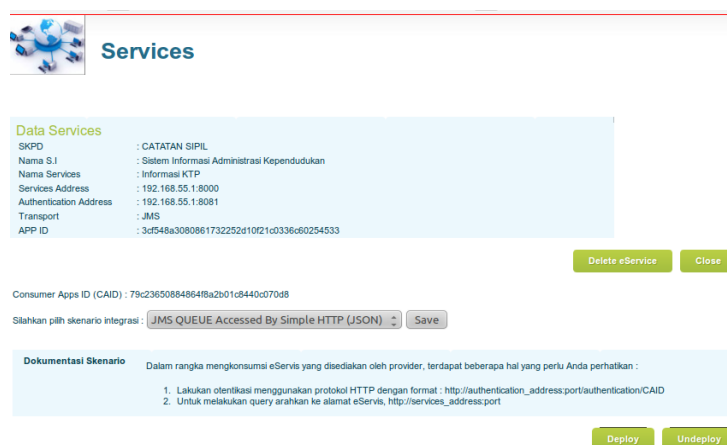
Services

Data Services

| | |
|---|---|
| SKPD | : CATATAN SIPIL |
| Nama S.I | : Sistem Informasi Administrasi Kependudukan |
| Nama Services | : Informasi KTP |
| Services Address | : 192.168.55.1:8000 |
| Authentication Address | : 192.168.55.1:8081 |
| Transport | : JMS |
| APP ID | : 3cf548a3080861732252d10f21c0336c60254533 |

Delete eService Close

Consumer Apps ID (CAID) : 79c23650884864f8a2b01c8440c070d8

Silahkan pilih skenario integrasi : JMS QUEUE Accessed By Simple HTTP (JSON) Save

Dokumentasi Skenario

Dalam rangka mengkonsumsi eServis yang disediakan oleh provider, terdapat beberapa hal yang perlu Anda perhatikan :

1. Lakukan otentikasi menggunakan protokol HTTP dengan format : http://authentication_address:port/authentication/CAID
2. Untuk melakukan query arahkan ke alamat eServis, http://services_address:port

Deploy Undeploy